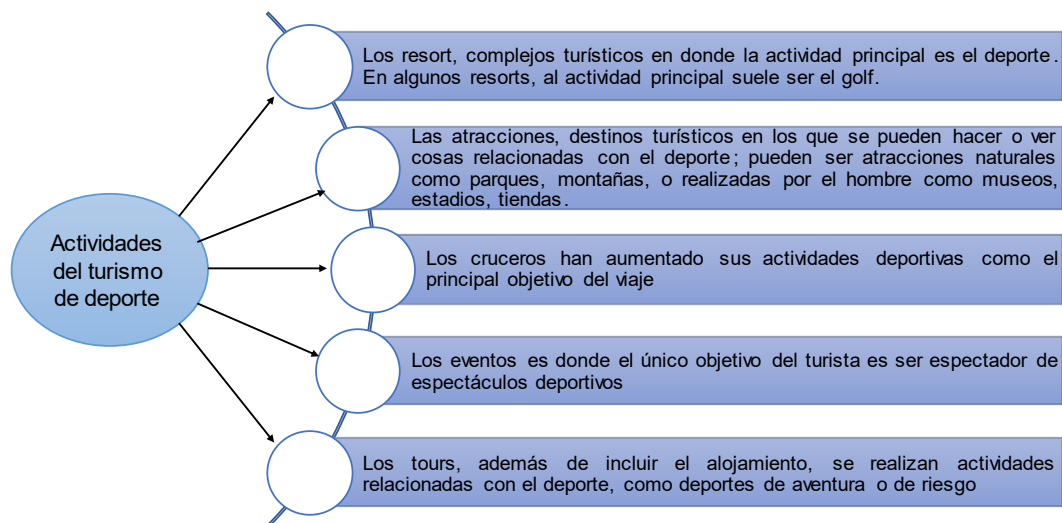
Actividades del turismo de deporte

Los resort, complejos turísticos en donde la actividad principal es el deporte. En algunos resorts, al actividad principal suele ser el golf.

Las atracciones, destinos turísticos en los que se pueden hacer o ver cosas relacionadas con el deporte; pueden ser atracciones naturales como parques, montañas, o realizadas por el hombre como museos, estadios, tiendas.

Los cruceros han aumentado sus actividades deportivas como el principal objetivo del viaje

Los eventos es donde el único objetivo del turista es ser espectador de espectáculos deportivos

Los tours, además de incluir el alojamiento, se realizan actividades relacionadas con el deporte, como deportes de aventura o de riesgo